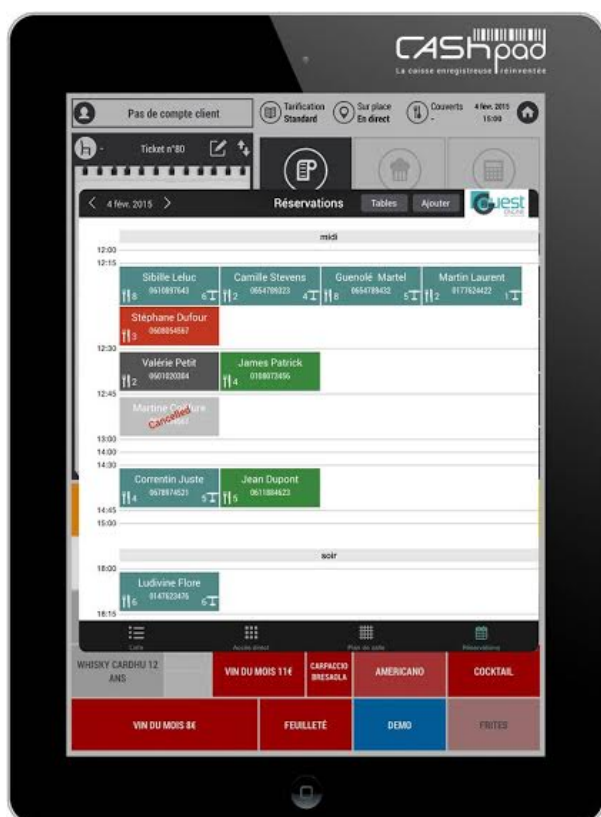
CASHpad
La caisse enregistreuse réinventée

Pas de compte client
Tarification Standard
Sur place En direct
Couverts -
4 févr. 2015 15:00

Ticket n°80

4 févr. 2015
Réservations
Tables
Ajouter
Guest ONLINE

midi
12:00
12:15
Sibille Leluc 0610897643 8 6
Camille Stevens 0654789323 2 4
Guenolé Martel 0654789432 8 5
Martin Laurent 0177624422 2 1
Stéphane Dufour 0608954567 3
12:30
Valérie Petit 0601020304 2
James Patrick 0108073456 4
12:45
Martine Colture
Cancelled
13:00
14:00
14:30
Correntin Juste 0678974521 4 5
Jean Dupont 0611884623 5
14:45
15:00

soir
18:00
Ludivine Flore 0147623476 6 6
18:15

Carte
Accès direct
Plan de salle
Réservations

WHISKY CARDHU 12 ANS
VIN DU MOIS 11€
CARPACCIO BRESAOLA
AMERICANO
COCKTAIL
VIN DU MOIS 8€
FEUILLETÉ
DEMO
FRITES